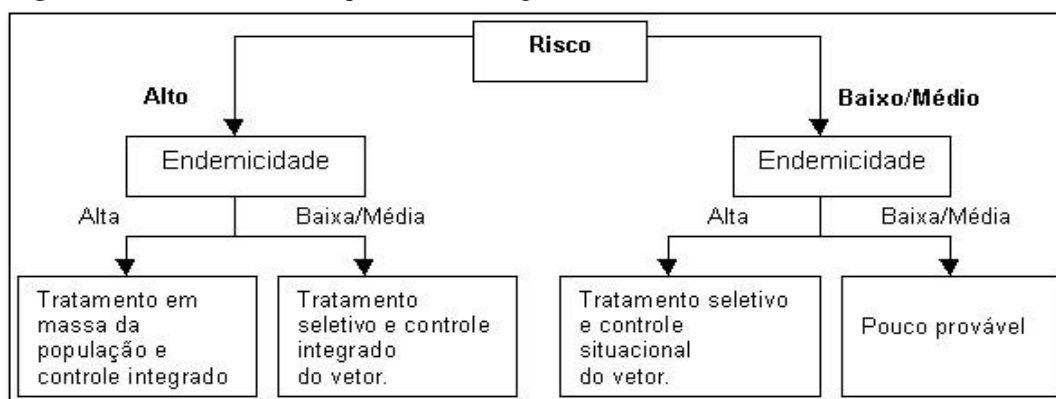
Risco

Alto

Baixo/Médio

Endemicidade

Endemicidade

Alta

Baixa/Média

Alta

Baixa/Média

Tratamento em massa da população e controle integrado

Tratamento seletivo e controle integrado do vetor.

Tratamento seletivo e controle situacional do vetor.

Pouco provável